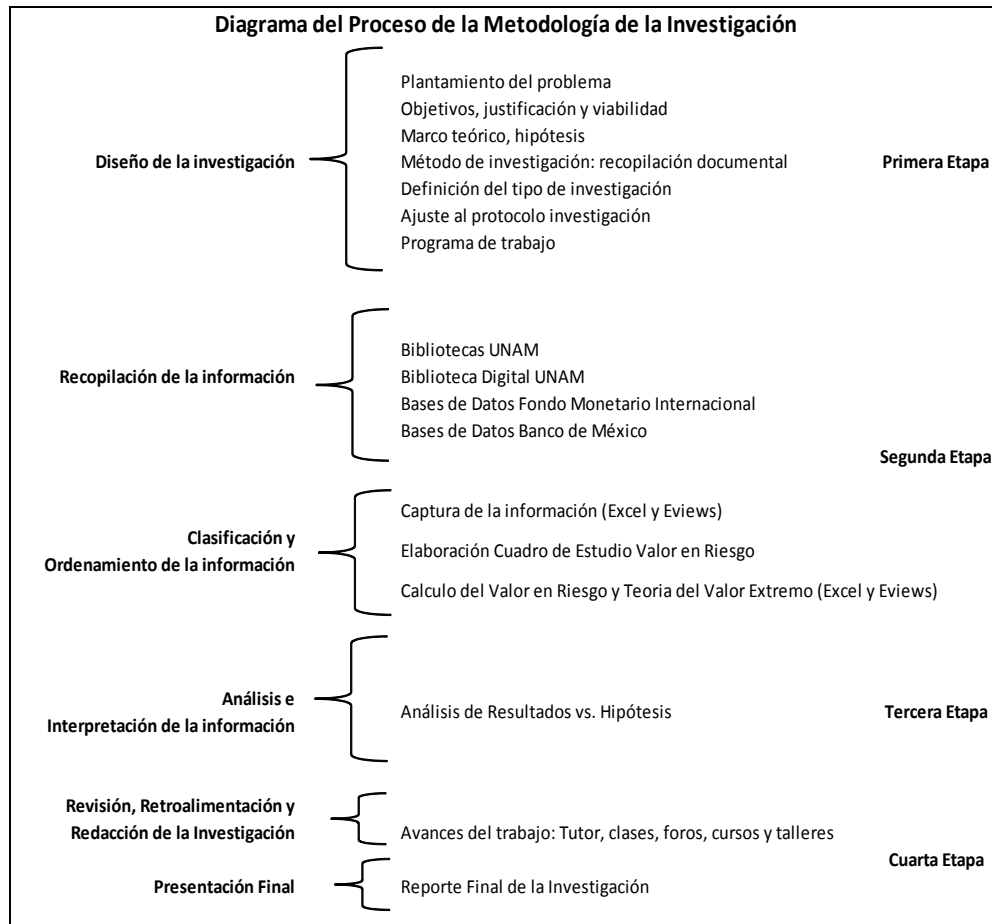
Diagrama del Proceso de la Metodología de la Investigación

Diseño de la investigación

Plantamiento del problema
Objetivos, justificación y viabilidad
Marco teórico, hipótesis
Método de investigación: recopilación documental
Definición del tipo de investigación
Ajuste al protocolo investigación
Programa de trabajo

Primera Etapa

Recopilación de la información

Bibliotecas UNAM
Biblioteca Digital UNAM
Bases de Datos Fondo Monetario Internacional
Bases de Datos Banco de México

Segunda Etapa

Clasificación y Ordenamiento de la información

Captura de la información (Excel y Eviews)
Elaboración Cuadro de Estudio Valor en Riesgo
Calculo del Valor en Riesgo y Teoria del Valor Extremo (Excel y Eviews)

Análisis e Interpretación de la información

Análisis de Resultados vs. Hipótesis

Tercera Etapa

Revisión, Retroalimentación y Redacción de la Investigación

Avances del trabajo: Tutor, clases, foros, cursos y talleres

Cuarta Etapa

Presentación Final

Reporte Final de la Investigación